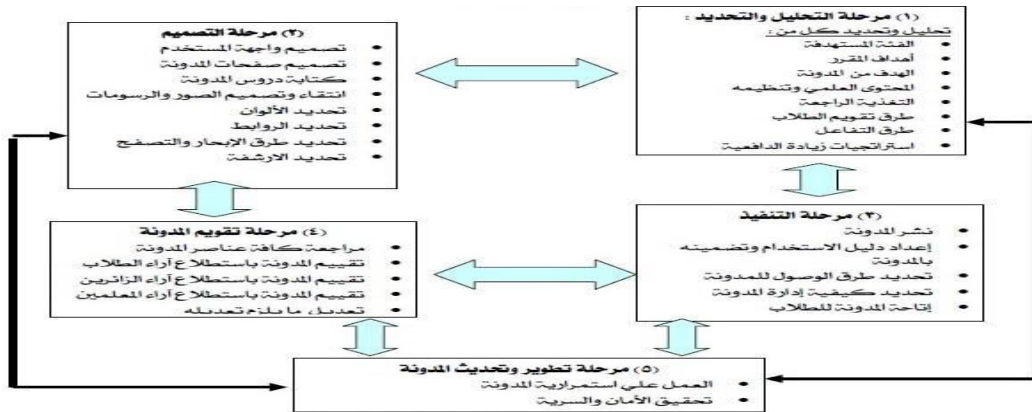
(١) مرحلة التحليل والتحديد :
تحليل وتحديد كل من :
• الفئة المستهدفة
• أهداف المقرر
• الهدف من المدونة
• المحتوى العلمي وتنظيمه
• التغذية الراجعة
• طرق تقويم الطلاب
• طرق التفاعل
• استراتيجيات زيادة الدافعية

(٢) مرحلة التصميم
• تصميم واجهة المستخدم
• تصميم صفحات المدونة
• كتابة دروس المدونة
• انتقاء وتصميم الصور والرسومات
• تحديد الألوان
• تحديد الروابط
• تحديد طرق الإبحار والتصفح
• تحديد الارشفة

(٣) مرحلة التنفيذ
• نشر المدونة
• إعداد دليل الاستخدام وتضمينه بالمدونة
• تحديد طرق الوصول للمدونة
• تحديد كيفية إدارة المدونة
• إتاحة المدونة للطلاب

(٤) مرحلة تقويم المدونة
• مراجعة كافة عناصر المدونة
• تقييم المدونة باستطلاع آراء الطلاب
• تقييم المدونة باستطلاع آراء الزائرين
• تقييم المدونة باستطلاع آراء المعلمين
• تعديل ما يلزم تعديله

(٥) مرحلة تطوير وتحديث المدونة
• العمل على استمرارية المدونة
• تحقيق الأمان والسرية